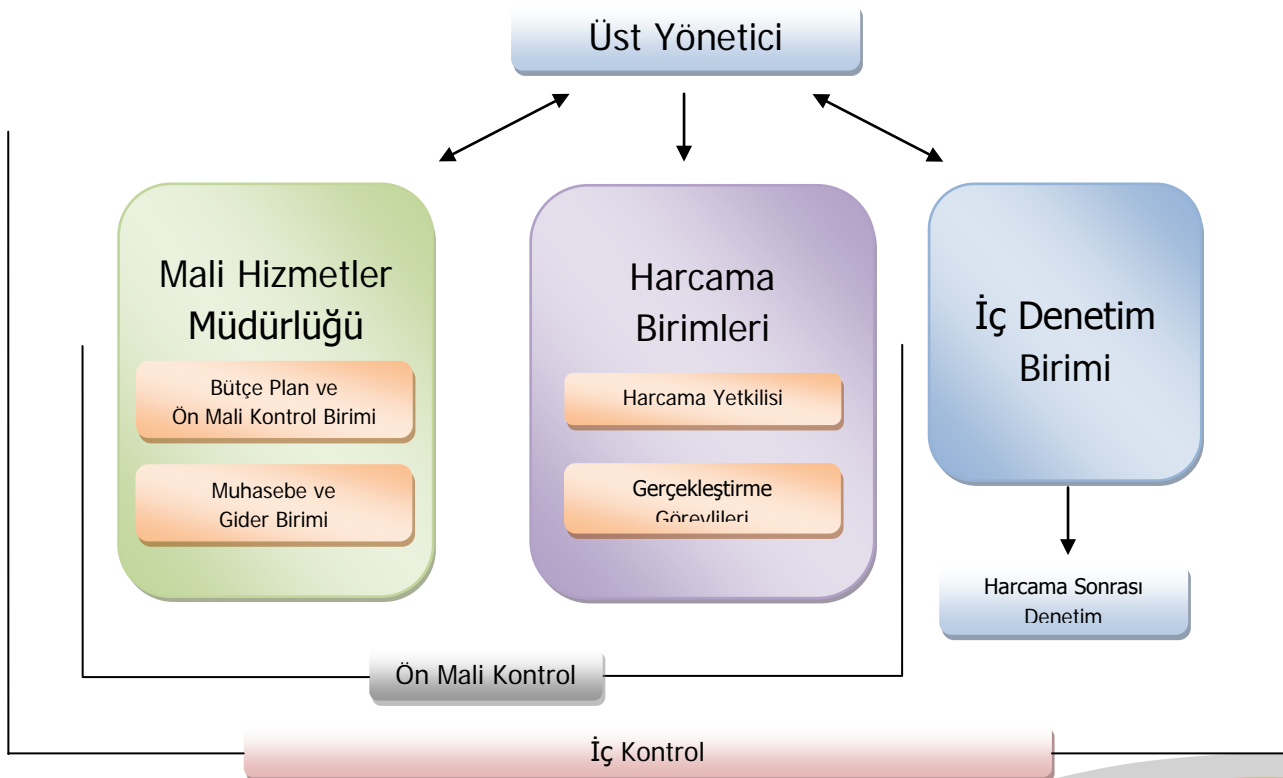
Üst Yönetici

Mali Hizmetler Müdürlüğü

Bütçe Plan ve Ön Mali Kontrol Birimi

Muhasebe ve Gider Birimi

Harcama Birimleri

Harcama Yetkilisi

Gerçekleştirme Görevlileri

İç Denetim Birimi

Harcama Sonrası Denetim

Ön Mali Kontrol

İç Kontrol